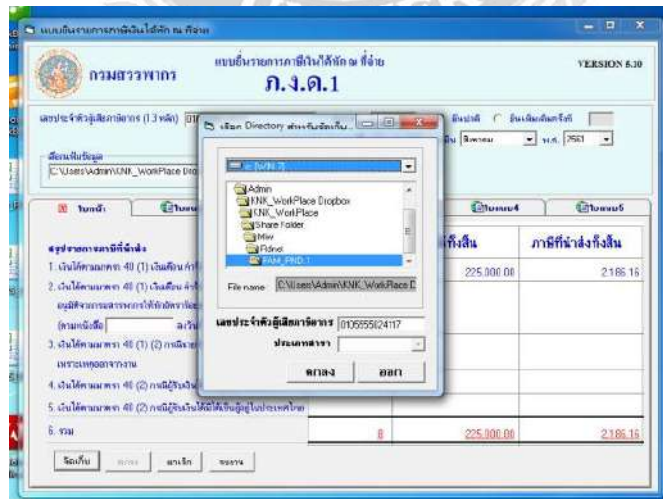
แบบยื่นรายการภาษีเงินได้หัก ณ ที่จ่าย

กรมสรรพากร

แบบยื่นรายการภาษีเงินได้หัก ณ ที่จ่าย

ภ.ง.ด.1

VERSION 6.30

เลขประจำตัวผู้เสียภาษีอากร (13 หลัก) 010

ยื่นปกติ ยื่นเพิ่มเติมครั้งที่

เดือน สิงหาคม พ.ศ. 2561

เลือกแฟ้มข้อมูล

C:\Users\Admin\KNK_WorkPlace Dro

ใบหน้า

ใบแนบ

ใบแนบ4

ใบแนบ5

สรุปรายการภาษีที่นำส่ง

1. เงินได้ตามมาตรา 40 (1) เงินเดือน ค่าจ้าง

2. เงินได้ตามมาตรา 40 (1) เงินเดือน ค่าจ้าง

อนุมัติจากกรมสรรพากรให้หักอัตราร้อย

(ตามหนังสือ ลงวัน

3. เงินได้ตามมาตรา 40 (1) (2) กรณีนายจ้าง

เพราะเหตุออกจากงาน

4. เงินได้ตามมาตรา 40 (2) กรณีผู้รับเงิน

5. เงินได้ตามมาตรา 40 (2) กรณีผู้รับเงินได้มิได้เป็นผู้อยู่ในประเทศไทย

6. รวม

เงินทั้งสิ้น

ภาษีที่นำส่งทั้งสิ้น

225,000.00

2,186.16

0

225,000.00

2,186.16

จัดเก็บ

พิมพ์

ยกเลิก

ขอบราม

เลือก Directory สำหรับจัดเก็บ...

c: [WIN 7]

Admin

KNK_WorkPlace Dropbox

KNK_WorkPlace

Share Folder

Mew

Pdnet

PAM_PND 1

File name C:\Users\Admin\KNK_WorkPlace D

เลขประจำตัวผู้เสียภาษีอากร 0105555024117

ประเภทสาขา

ตกลง

ออก